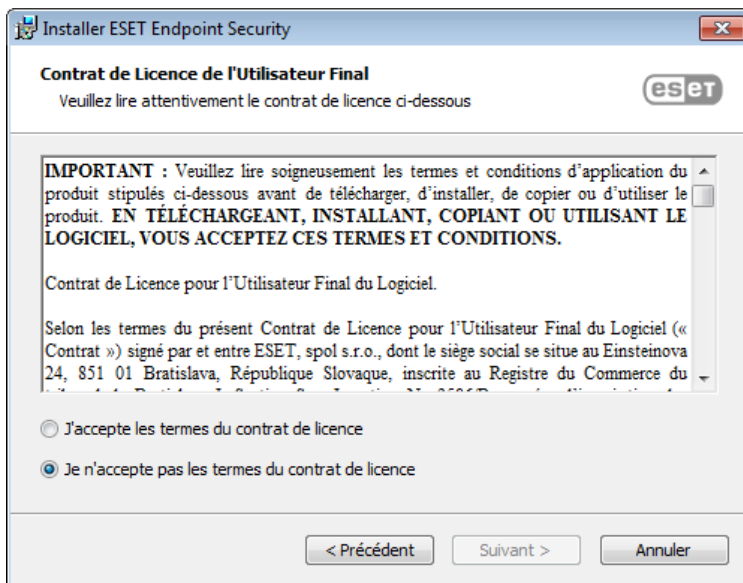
Installer ESET Endpoint Security

Contrat de Licence de l'Utilisateur Final
Veuillez lire attentivement le contrat de licence ci-dessous

eset

IMPORTANT : Veuillez lire soigneusement les termes et conditions d'application du produit stipulés ci-dessous avant de télécharger, d'installer, de copier ou d'utiliser le produit. EN TÉLÉCHARGEANT, INSTALLANT, COPIANT OU UTILISANT LE LOGICIEL, VOUS ACCEPTEZ CES TERMES ET CONDITIONS.

Contrat de Licence pour l'Utilisateur Final du Logiciel.

Selon les termes du présent Contrat de Licence pour l'Utilisateur Final du Logiciel (« Contrat ») signé par et entre ESET, spol s.r.o., dont le siège social se situe au Einsteinova 24, 851 01 Bratislava, République Slovaque, inscrite au Registre du Commerce du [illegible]

J'accepte les termes du contrat de licence

Je n'accepte pas les termes du contrat de licence

< Précédent
Suivant >
Annuler